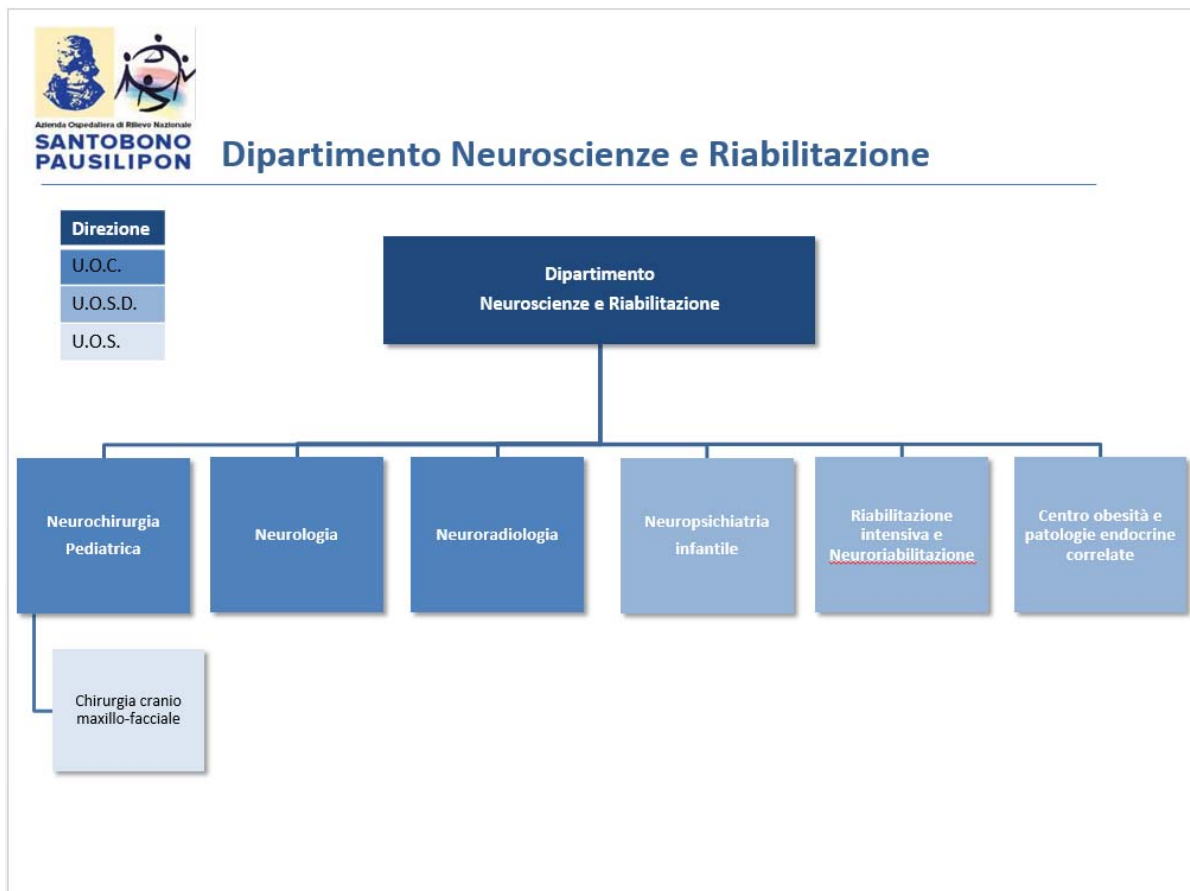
Azienda Ospedaliera di Rilievo Nazionale
SANTOBONO PAUSILIPON

Dipartimento Neuroscienze e Riabilitazione

Direzione
U.O.C.
U.O.S.D.
U.O.S.

Dipartimento
Neuroscienze e Riabilitazione

Neurochirurgia Pediatrica

Neurologia

Neuroradiologia

Neuropsichiatria infantile

Riabilitazione intensiva e Neuroriabilitazione

Centro obesità e patologie endocrine correlate

Chirurgia cranio maxillo-facciale